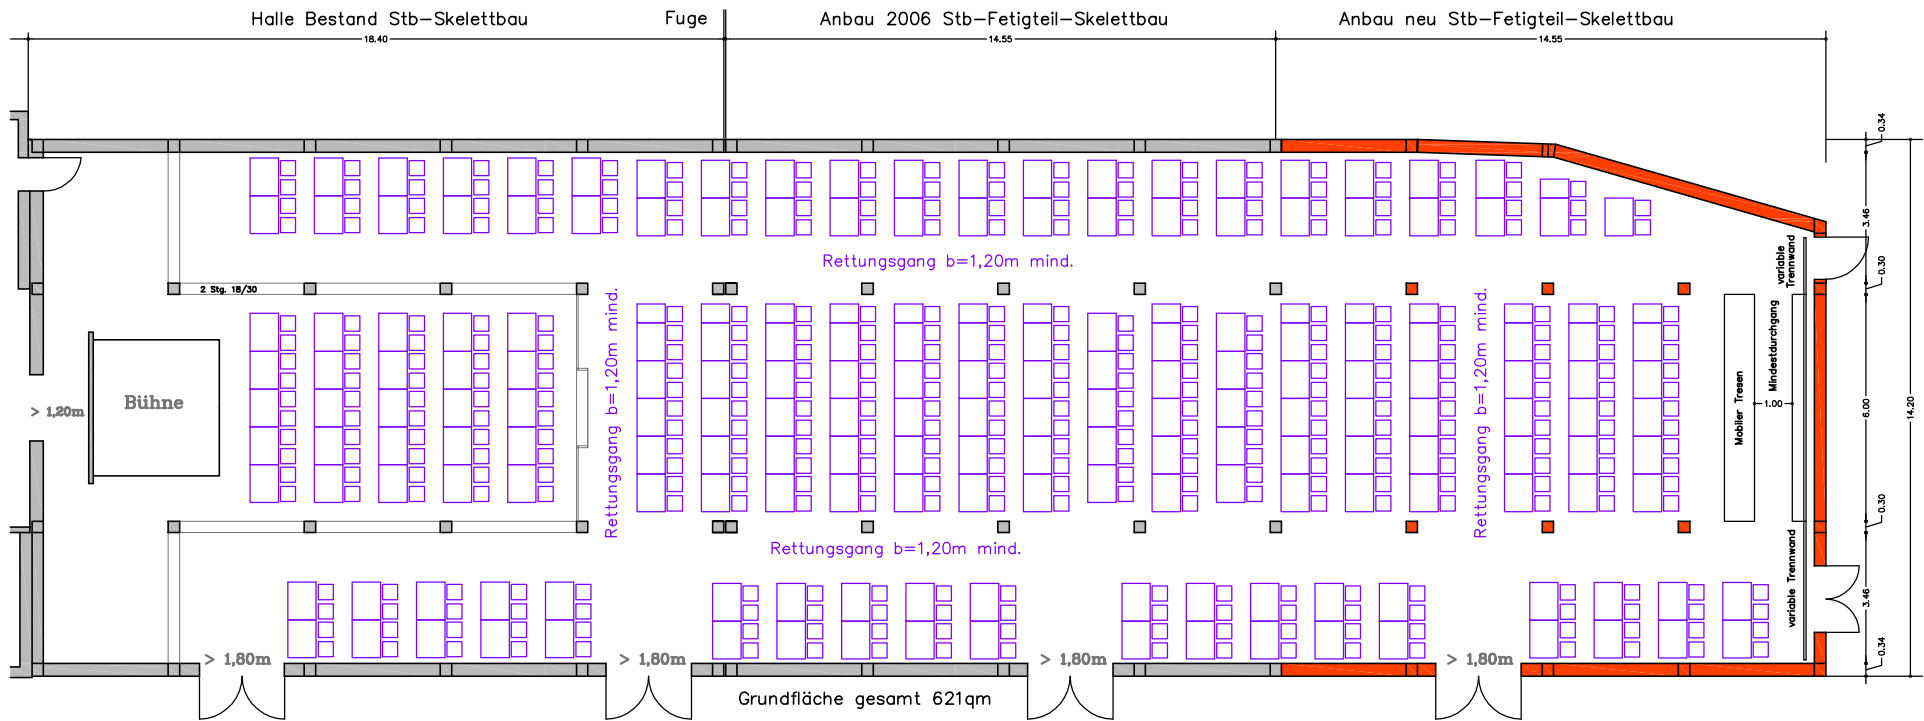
Halle Bestand Stb–Skelettbau

Fuge

Anbau 2006 Stb–Fetigteil–Skelettbau

Anbau neu Stb–Fetigteil–Skelettbau

18.40

14.55

14.55

0.34

3.46

0.30

6.00

14.20

0.30

3.46

0.34

2 Stg. 18/30

Rettungsgang b=1,20m mind.

Rettungsgang b=1,20m mind.

Rettungsgang b=1,20m mind.

Rettungsgang b=1,20m mind.

Bühne

> 1,20m

variable Trennwand

Mindestdurchgang

1.00

Mobiler Tresen

variable Trennwand

> 1,80m

> 1,80m

> 1,80m

> 1,80m

Grundfläche gesamt 621qm